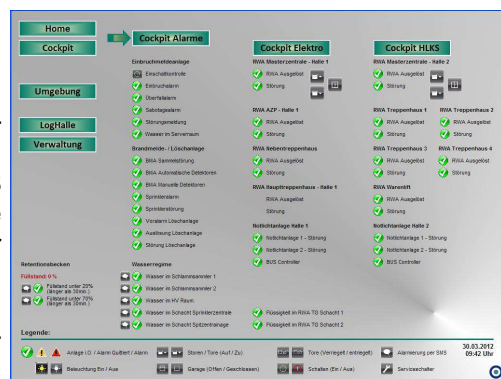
Home

Cockpit

Umgebung

LogHalle

Verwaltung

Cockpit Alarme

Einbruchmeldeanlage
Einschaltkontrolle
Einbruchalarm
Überfallalarm
Sabotagealarm
Störungsmeldung
Wasser im Serverraum

Brandmelde - / Löschanlage
BMA Sammelstörung
BMA Automatische Detektoren
BMA Manuelle Detektoren
Sprinkleralarm
Sprinklerstörung
Voralarm Löschanlage
Auslösung Löschanlage
Störung Löschanlage

Cockpit Elektro

RWA Masterzentrale - Halle 1
RWA Ausgelöst
Störung

RWA AZP - Halle 1
RWA Ausgelöst
Störung

RWA Nebentreppenhaus
RWA Ausgelöst
Störung

RWA Haupttreppenhaus - Halle 1
RWA Ausgelöst
Störung

Notlichtanlage Halle 1
Notlichtanlage 1 - Störung
Notlichtanlage 2 - Störung
BUS Controller

Cockpit HLKS

RWA Masterzentrale - Halle 2
RWA Ausgelöst
Störung

RWA Treppenhaus 1
RWA Ausgelöst
Störung

RWA Treppenhaus 2
RWA Ausgelöst
Störung

RWA Treppenhaus 3
RWA Ausgelöst
Störung

RWA Treppenhaus 4
RWA Ausgelöst
Störung

RWA Warenlift
RWA Ausgelöst
Störung

Notlichtanlage Halle 2
Notlichtanlage 1 - Störung
Notlichtanlage 2 - Störung
BUS Controller

Retentionsbecken
Füllstand: 0 %
Füllstand unter 20% (länger als 30min.)
Füllstand unter 70% (länger als 30min.)

Wasserregime
Wasser im Schlammsammler 1
Wasser im Schlammsammler 2
Wasser im HV Raum
Wasser im Schacht Sprinklerzentrale
Wasser im Schacht Spitzenanlage

Flüssigkeit im RWA TG Schacht 1
Flüssigkeit im RWA TG Schacht 2

Legende:
Anlage I.O. / Alarm Quittiert / Alarm
Storen / Tore (Auf / Zu)
Tore (Verriegelt / entriegelt)
Alarmierung per SMS
Beleuchtung Ein / Aus
Garage (Offen / Geschlossen)
Schalten (Ein / Aus)
Serviceschalter

30.03.2012
09:42 Uhr